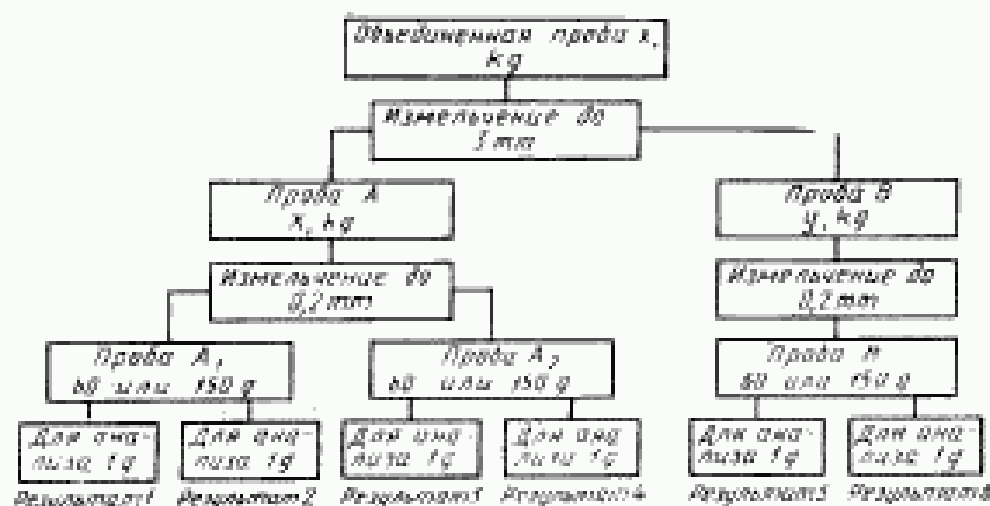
Объединенная проба x, kg

Измельчение до 3 mm

Проба A x, kg

Проба B y, kg

Измельчение до 0,2 mm

Измельчение до 0,2 mm

Проба $A_1$ 60 или 150 g

Проба $A_2$ 60 или 150 g

Проба B 60 или 150 g

Для анализа 1 g

Для анализа 1 g

Для анализа 1 g

Для анализа 1 g

Для анализа 1 g

Для анализа 1 g

Результат 1 Результат 2 Результат 3 Результат 4 Результат 5 Результат 6